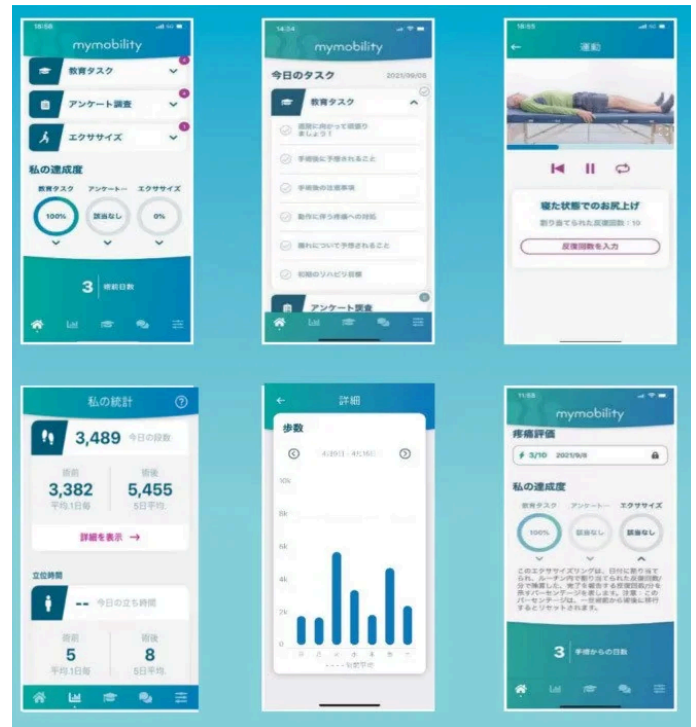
18:58

mymobility

教育タスク

アンケート調査

エクササイズ

私の達成度

教育タスク　アンケート　エクササイズ

100%　該当なし　0%

3 術前日数

14:04

mymobility

今日のタスク　2023/09/08

教育タスク

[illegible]

手術後に予想されること

手術後の注意事項

動作に伴う疼痛への対処

腫れについて予想されること

初期のリハビリ目標

アンケート調査

18:55

運動

寝た状態でのお尻上げ

割り当てられた反復回数：10

反復回数を入力

私の統計

3,489 今日の歩数

術前　術後

3,382　5,455

平均1日毎　5日平均

詳細を表示 →

立位時間

-- 今日の立ち時間

術前　術後

5　8

平均1日毎　5日平均

詳細

歩数

10k

8k

6k

4k

2k

0

11:55

mymobility

疼痛評価

3/10　2021/9/6

私の達成度

教育タスク　アンケート　エクササイズ

100%　該当なし　該当なし

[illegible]

3 手術からの日数